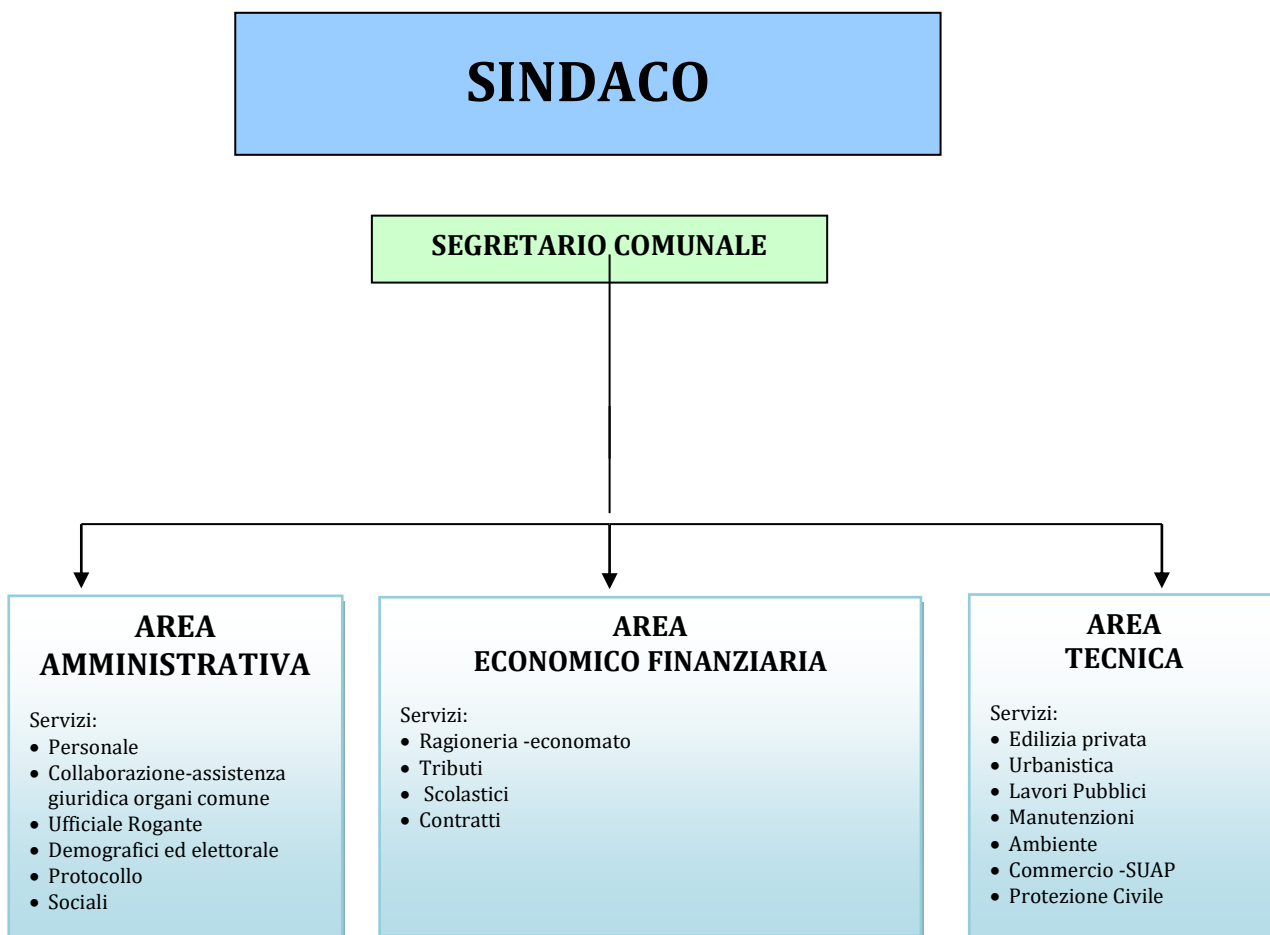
SINDACO

SEGRETARIO COMUNALE

AREA
AMMINISTRATIVA

Servizi:
- Personale
- Collaborazione-assistenza giuridica organi comune
- Ufficiale Rogante
- Demografici ed elettorale
- Protocollo
- Sociali

AREA
ECONOMICO FINANZIARIA

Servizi:
- Ragioneria -economato
- Tributi
- Scolastici
- Contratti

AREA
TECNICA

Servizi:
- Edilizia privata
- Urbanistica
- Lavori Pubblici
- Manutenzioni
- Ambiente
- Commercio -SUAP
- Protezione Civile